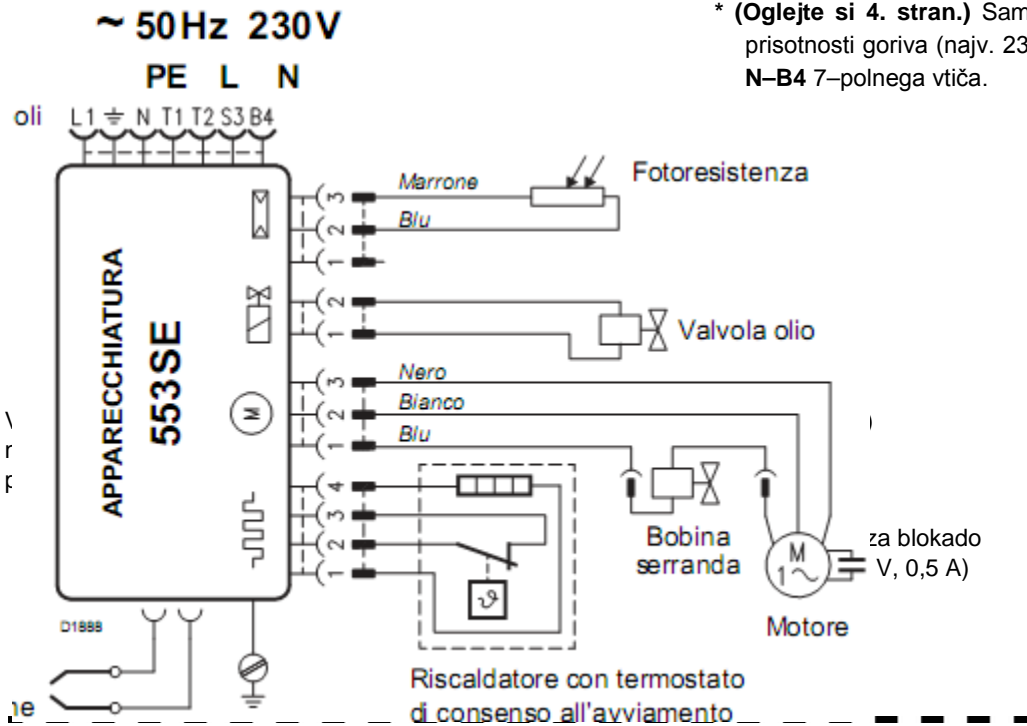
~ 50 Hz 230 V

PE L N

* **(Oglejte si 4. stran.)** Sam prisotnosti goriva (najv. 23 **N–B4** 7–polnega vtiča.

oli

L1 ⏚ N T1 T2 S3 B4

APPARECCHIATURA

553SE

M

3 2 1 2 1 3 2 1 4 3 2 1

Marrone

Blu

Fotoresistenza

Valvola olio

Nero

Bianco

Blu

Bobina serranda

M 1~

za blokado V, 0,5 A)

Motore

D1888

Riscaldatore con termostato di consenso all'avviamento

ne